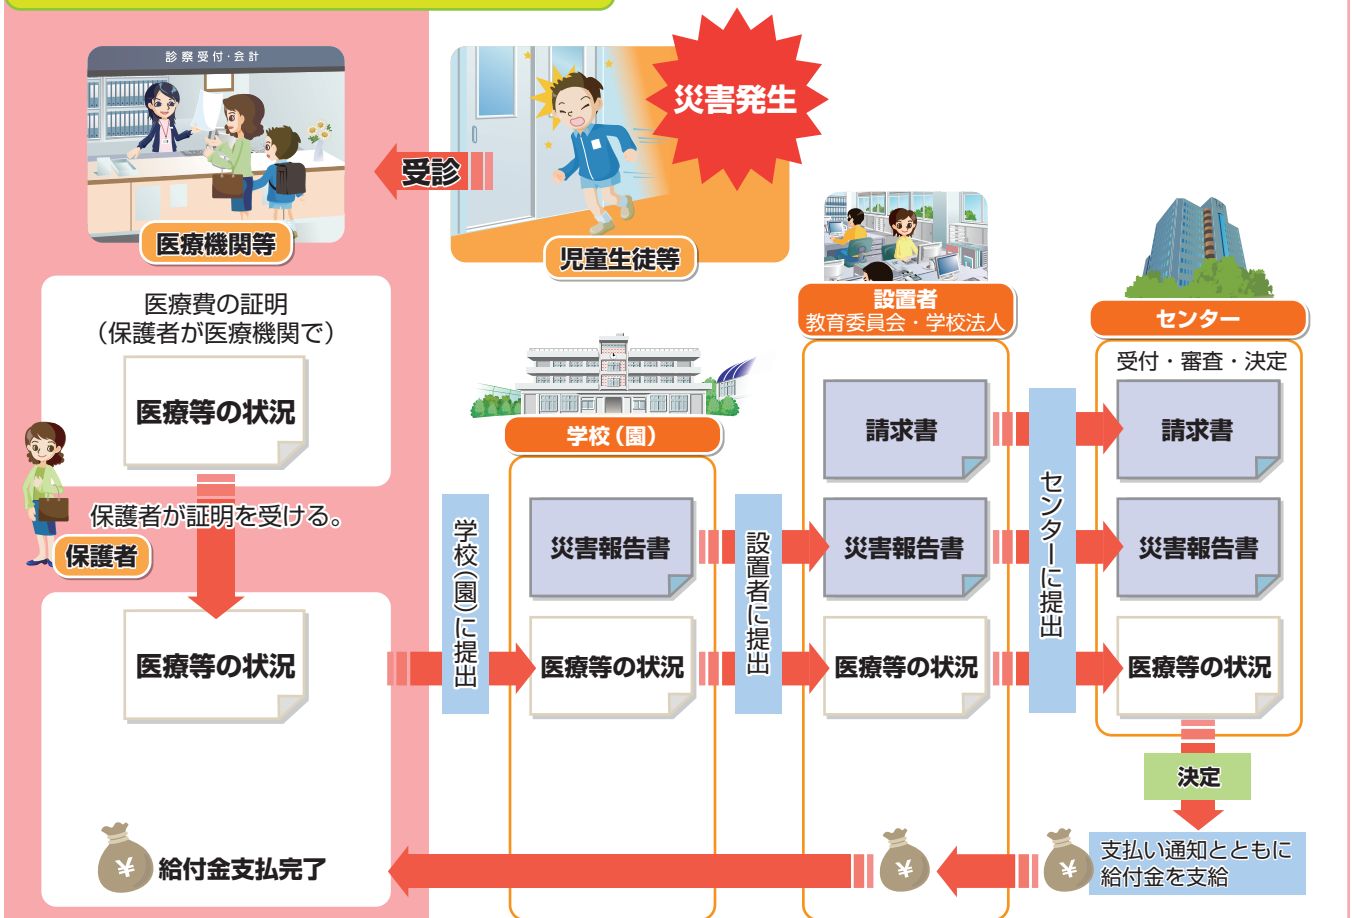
診察受付・会計

災害発生

受診

医療機関等

児童生徒等

設置者
教育委員会・学校法人

センター

医療費の証明
（保護者が医療機関で）

医療等の状況

受付・審査・決定

学校（園）

請求書

請求書

保護者が証明を受ける。

保護者

学校（園）に提出

災害報告書

設置者に提出

災害報告書

センターに提出

災害報告書

医療等の状況

医療等の状況

医療等の状況

医療等の状況

決定

¥

給付金支払完了

¥

¥

支払い通知とともに給付金を支給